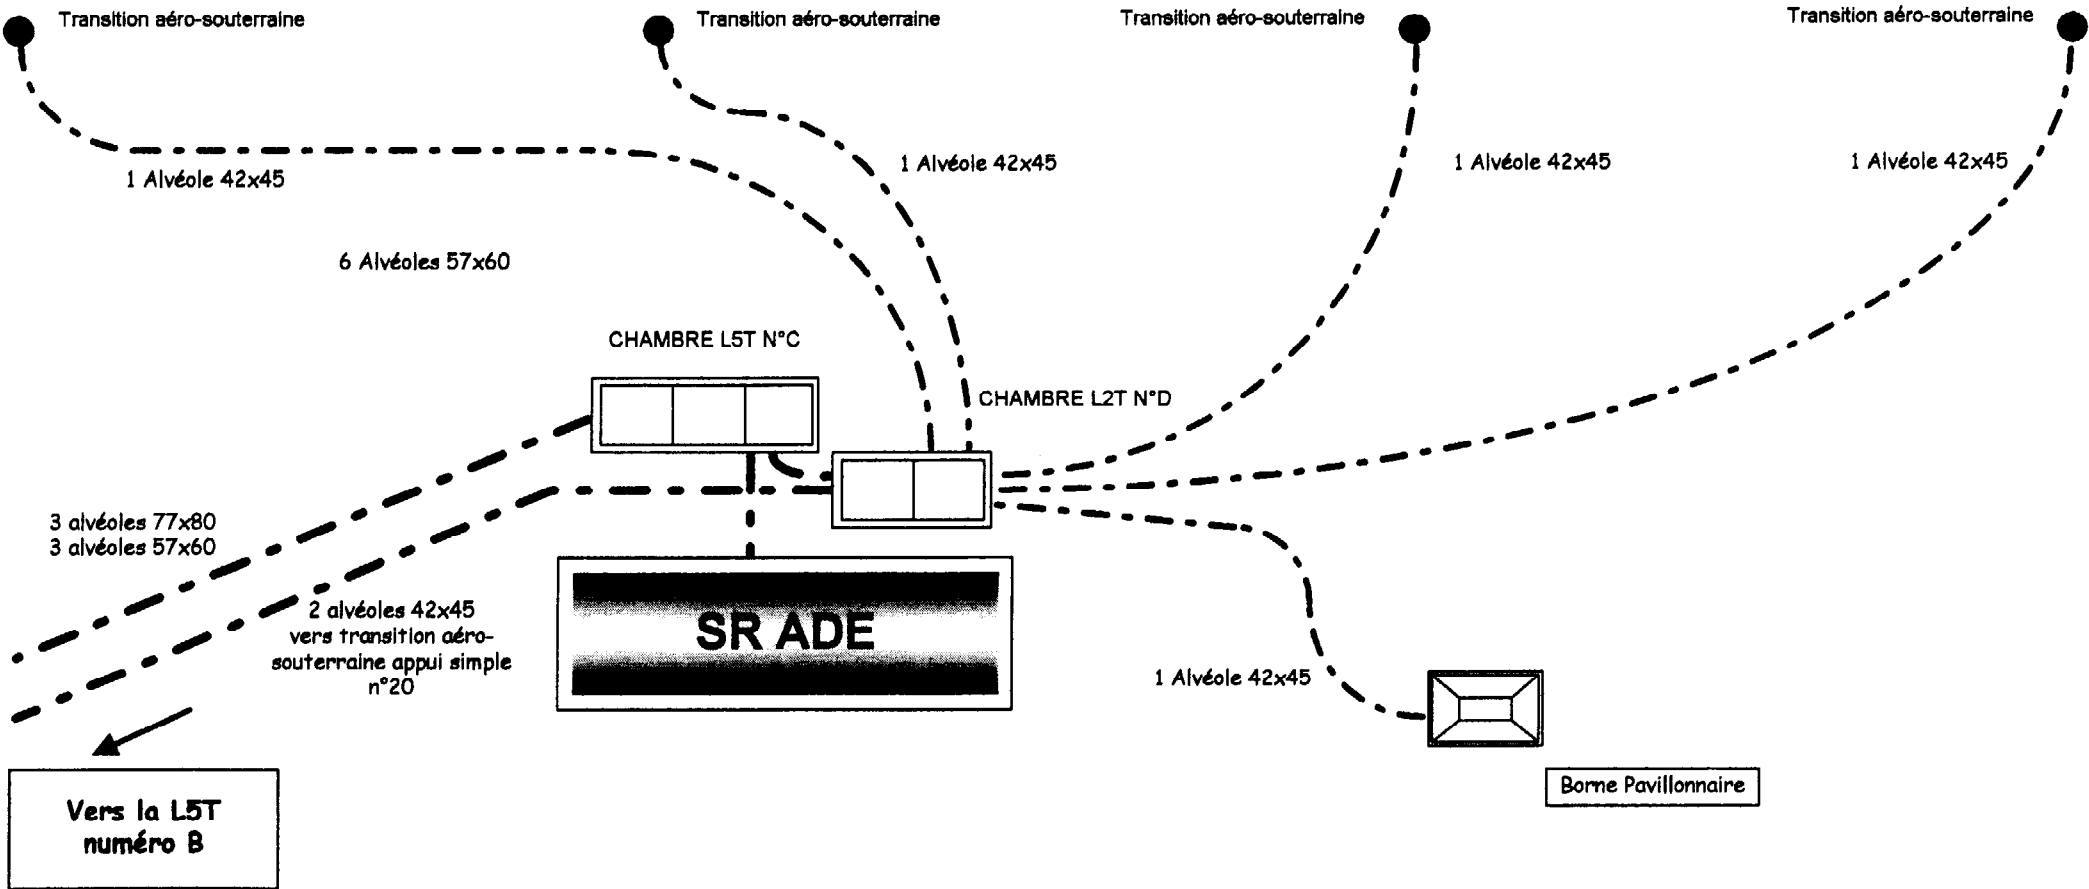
Transition aéro-souterraine

Transition aéro-souterraine

Transition aéro-souterraine

Transition aéro-souterraine

1 Alvéole 42x45

1 Alvéole 42x45

1 Alvéole 42x45

1 Alvéole 42x45

6 Alvéoles 57x60

CHAMBRE L5T N°C

CHAMBRE L2T N°D

3 alvéoles 77x80
3 alvéoles 57x60

2 alvéoles 42x45
vers transition aéro-souterraine appui simple n°20

SR ADE

1 Alvéole 42x45

Vers la L5T numéro B

Borne Pavillonnaire